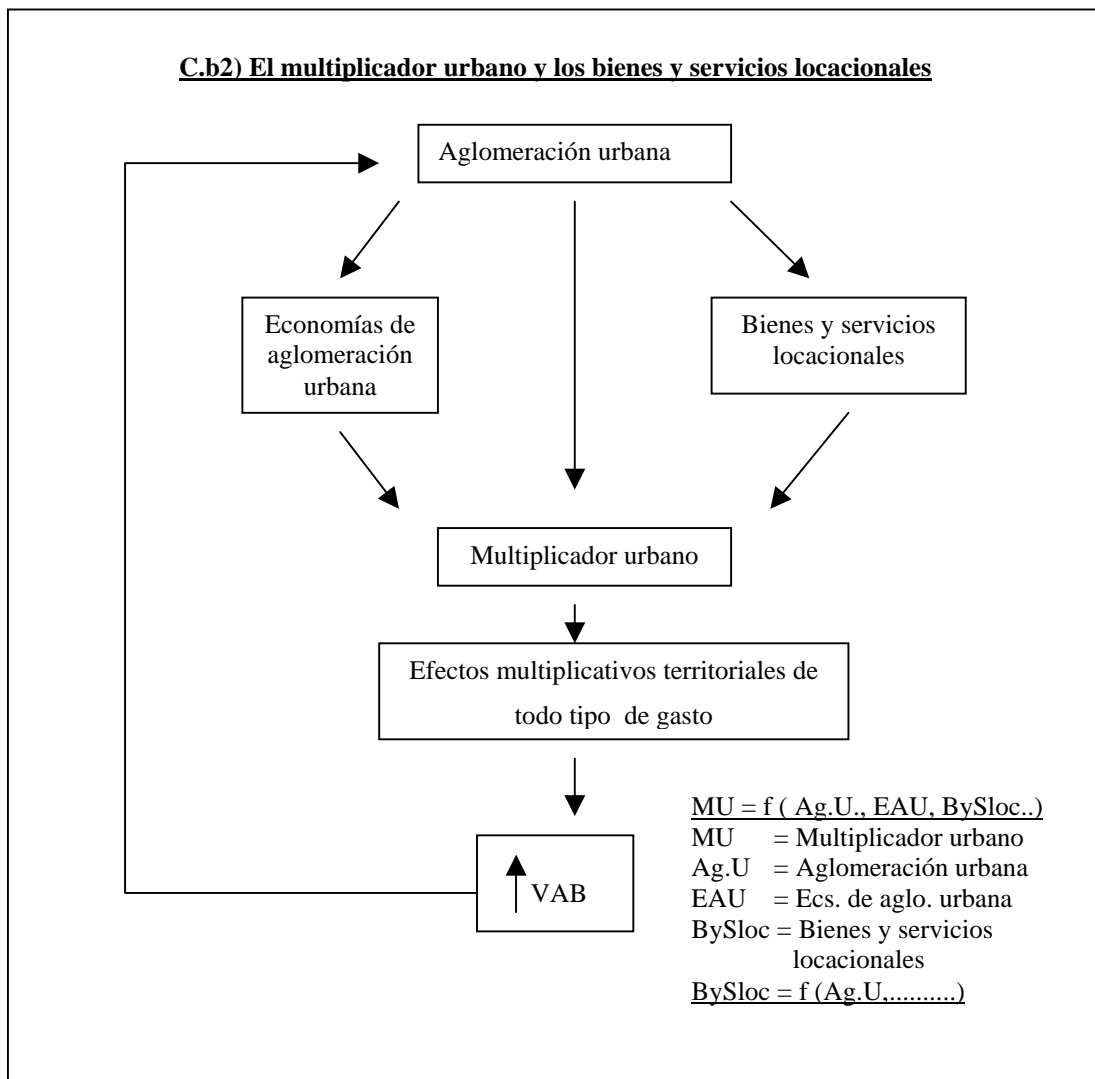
C.b2) El multiplicador urbano y los bienes y servicios locacionales

Aglomeración urbana

Economías de aglomeración urbana

Bienes y servicios locacionales

Multiplicador urbano

Efectos multiplicativos territoriales de todo tipo de gasto

VAB

MU = f ( Ag.U., EAU, BySloc..)
MU = Multiplicador urbano
Ag.U = Aglomeración urbana
EAU = Ecs. de aglo. urbana
BySloc = Bienes y servicios locacionales
BySloc = f (Ag.U,..........)